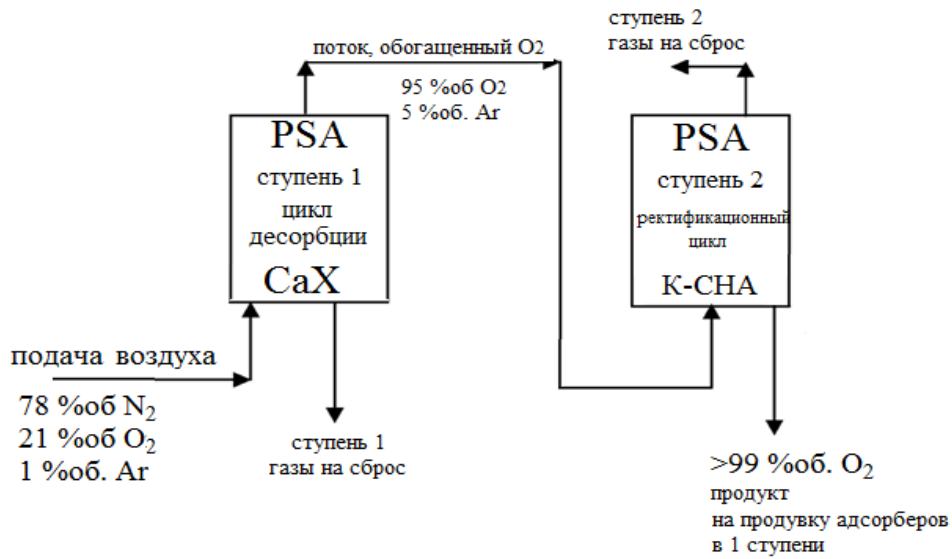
поток, обогащенный O2

95 %об O2
5 %об. Ar

ступень 2
газы на сброс

PSA
ступень 1
цикл
десорбции
CaX

PSA
ступень 2
ректификационный
цикл
K-CHA

подача воздуха

78 %об $N_2$
21 %об $O_2$
1 %об. Ar

ступень 1
газы на сброс

>99 %об. $O_2$
продукт
на продувку адсорберов
в 1 ступени